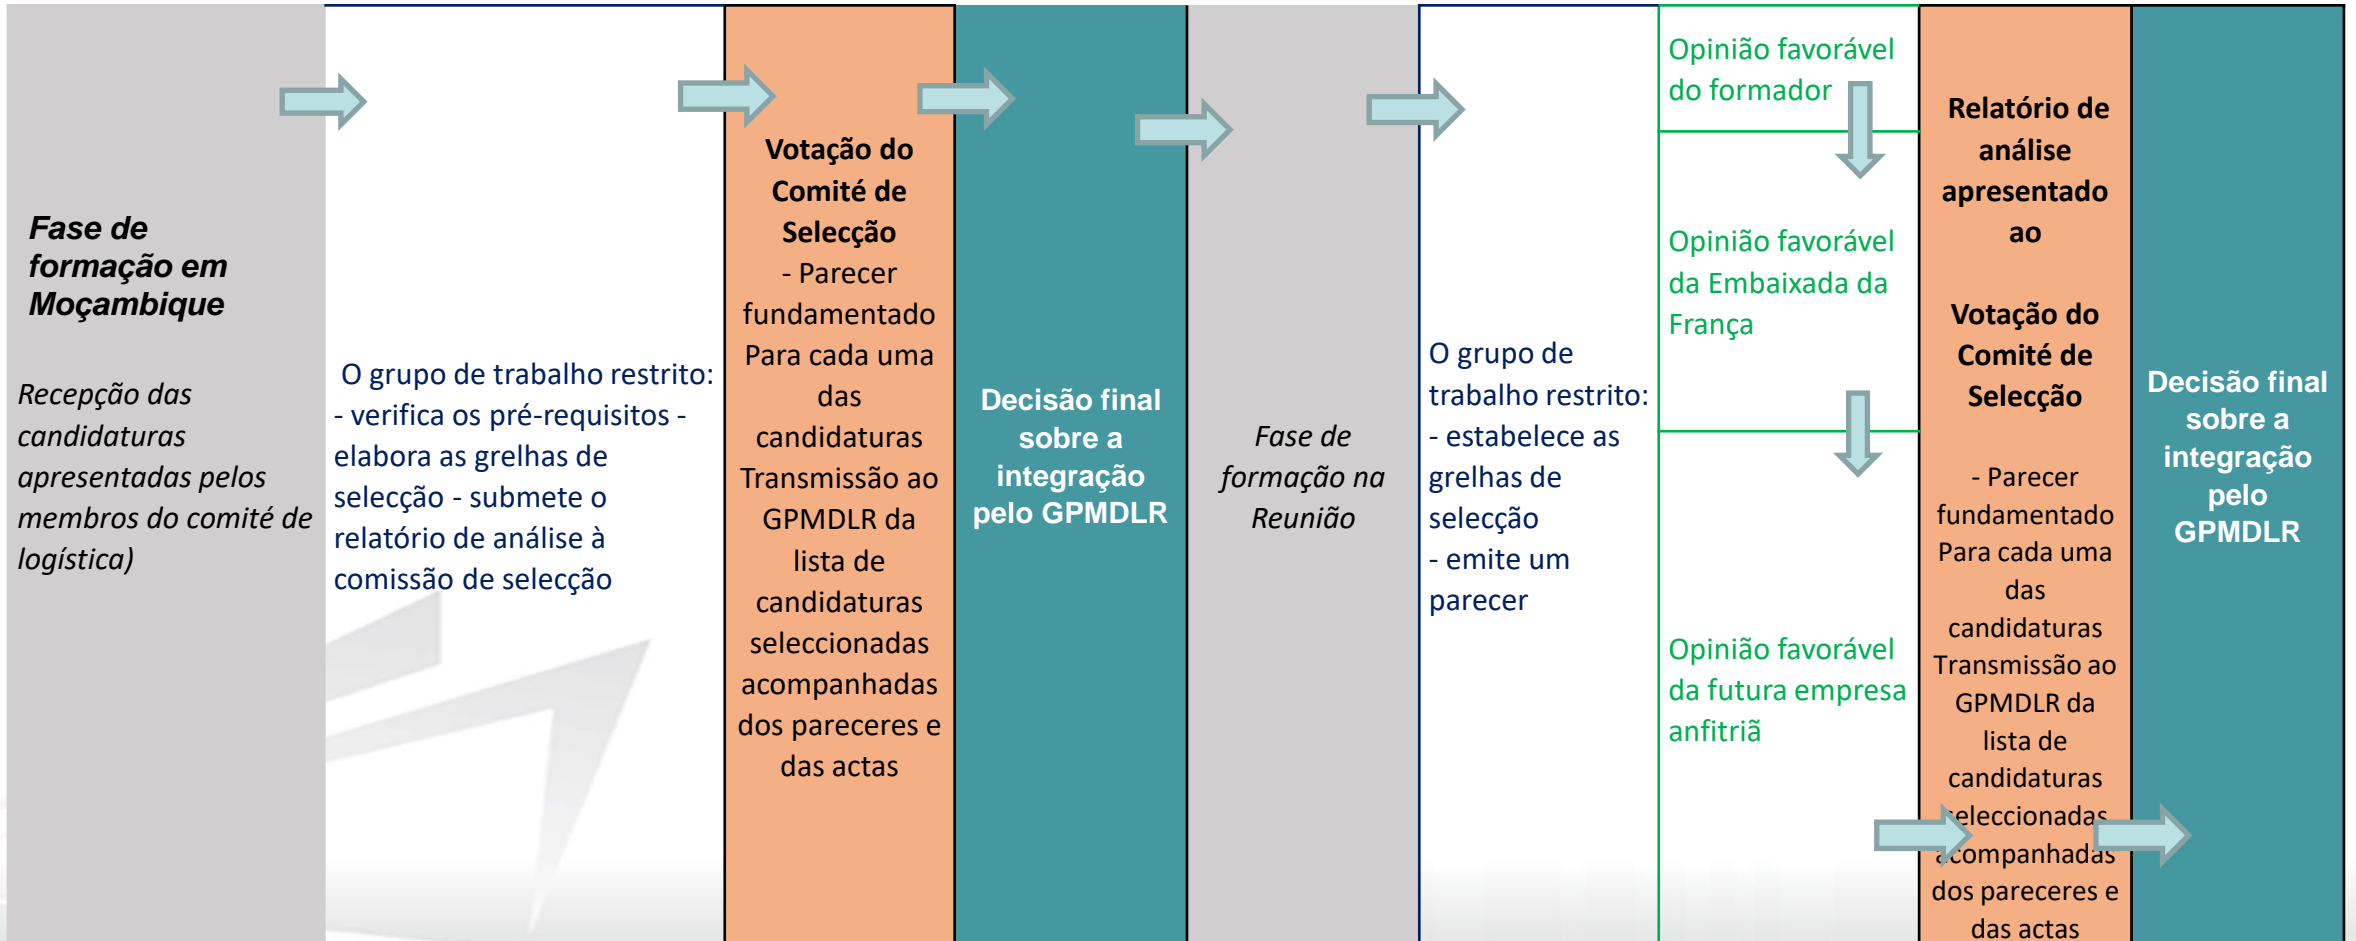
Fase de formação em Moçambique

Recepção das candidaturas apresentadas pelos membros do comité de logística)

O grupo de trabalho restrito: - verifica os pré-requisitos - elabora as grelhas de selecção - submete o relatório de análise à comissão de selecção

Votação do Comité de Selecção
- Parecer fundamentado Para cada uma das candidaturas Transmissão ao GPMDLR da lista de candidaturas seleccionadas acompanhadas dos pareceres e das actas

Decisão final sobre a integração pelo GPMDLR

Fase de formação na Reunião

O grupo de trabalho restrito:
- estabelece as grelhas de selecção
- emite um parecer

Opinião favorável do formador

Opinião favorável da Embaixada da França

Opinião favorável da futura empresa anfitriã

Relatório de análise apresentado ao

Votação do Comité de Selecção

- Parecer fundamentado Para cada uma das candidaturas Transmissão ao GPMDLR da lista de candidaturas seleccionadas acompanhadas dos pareceres e das actas

Decisão final sobre a integração pelo GPMDLR